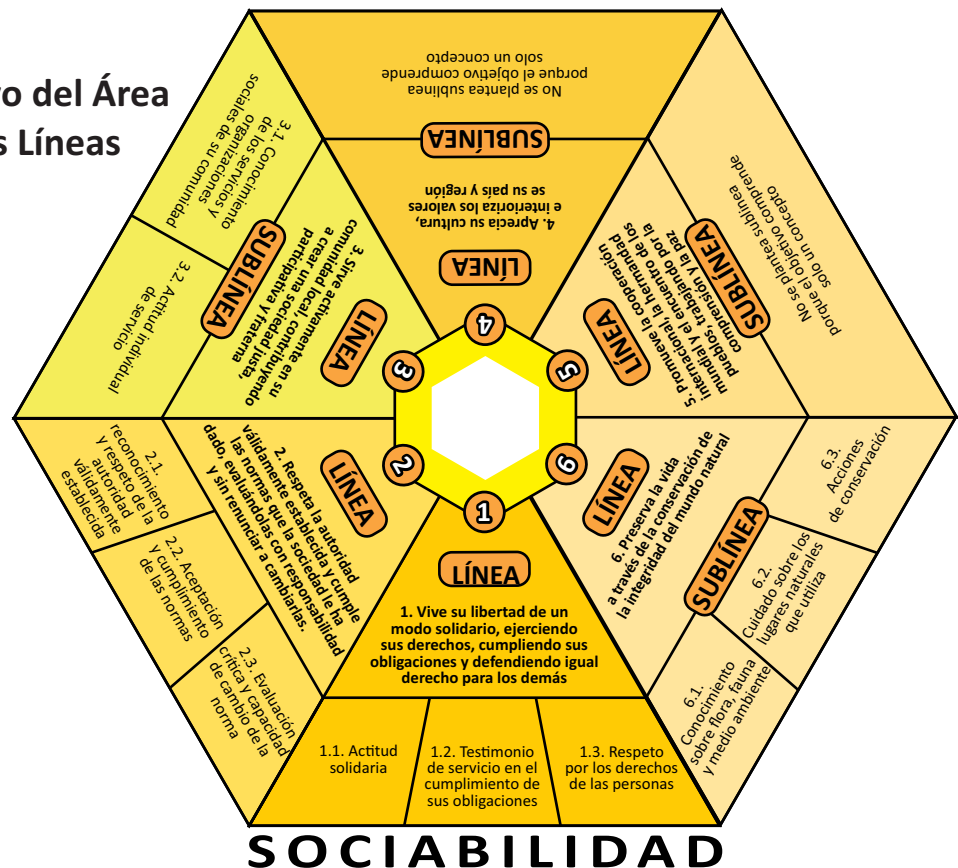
o del Área
s Líneas

No se plantea sublínea porque el objetivo comprende solo un concepto

SUBLÍNEA

4. Aprecia su cultura, e interioriza los valores de su país y región

LÍNEA

3.1. Conocimiento de los servicios y organizaciones sociales de su comunidad

3.2. Actitud individual de servicio

SUBLÍNEA

3. Sirve activamente en su comunidad local, contribuyendo a crear una sociedad justa, participativa y fraterna

LÍNEA

No se plantea sublínea porque el objetivo comprende solo un concepto

SUBLÍNEA

5. Promueve la cooperación internacional, la hermandad mundial y el encuentro de los pueblos, trabajando por la comprensión y la paz

LÍNEA

4

3

5

2

6

1

2.1. reconocimiento y respeto de la autoridad válidamente establecida

2.2. Aceptación y cumplimiento de las normas

2.3. Evaluación crítica y capacidad de cambio de la norma

LÍNEA

2. Respeta la autoridad válidamente establecida y cumple las normas que la sociedad le ha dado, evaluándolas con responsabilidad y sin renunciar a cambiarlas.

LÍNEA

6. Preserva la vida a través de la conservación de la integridad del mundo natural

6.3. Acciones de conservación

SUBLÍNEA

6.2. Cuidado sobre los lugares naturales que utiliza

6.1. Conocimiento sobre flora, fauna y medio ambiente

LÍNEA

1. Vive su libertad de un modo solidario, ejerciendo sus derechos, cumpliendo sus obligaciones y defendiendo igual derecho para los demás

1.1. Actitud solidaria

1.2. Testimonio de servicio en el cumplimiento de sus obligaciones

1.3. Respeto por los derechos de las personas

SOCIABILIDAD